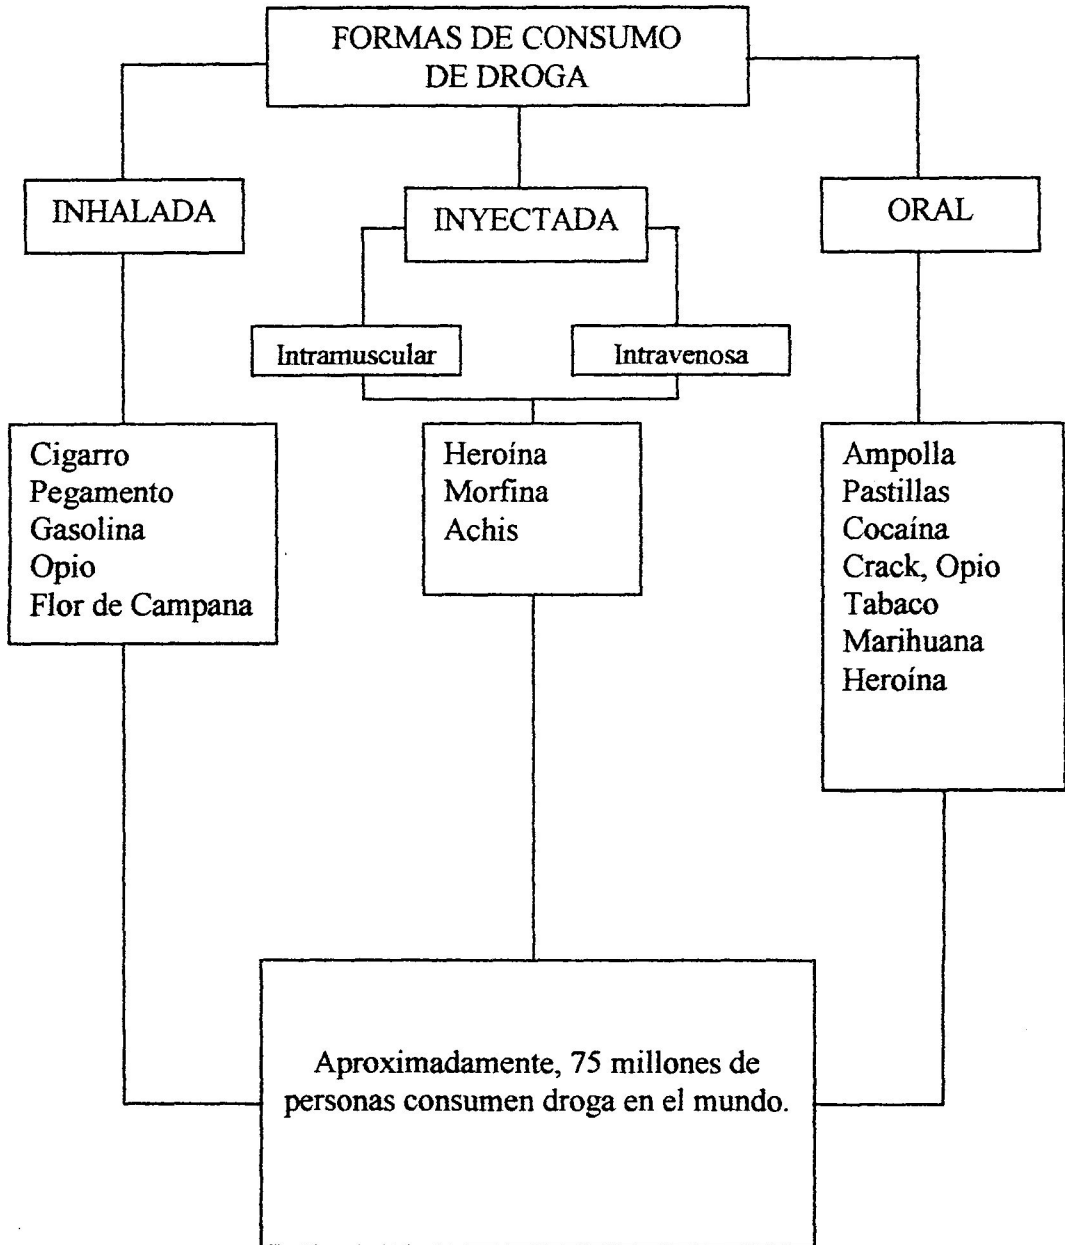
FORMAS DE CONSUMO DE DROGA

INHALADA

INYECTADA

ORAL

Intramuscular

Intravenosa

Cigarro
Pegamento
Gasolina
Opio
Flor de Campana

Heroína
Morfina
Achis

Ampolla
Pastillas
Cocaína
Crack, Opio
Tabaco
Marihuana
Heroína

Aproximadamente, 75 millones de personas consumen droga en el mundo.